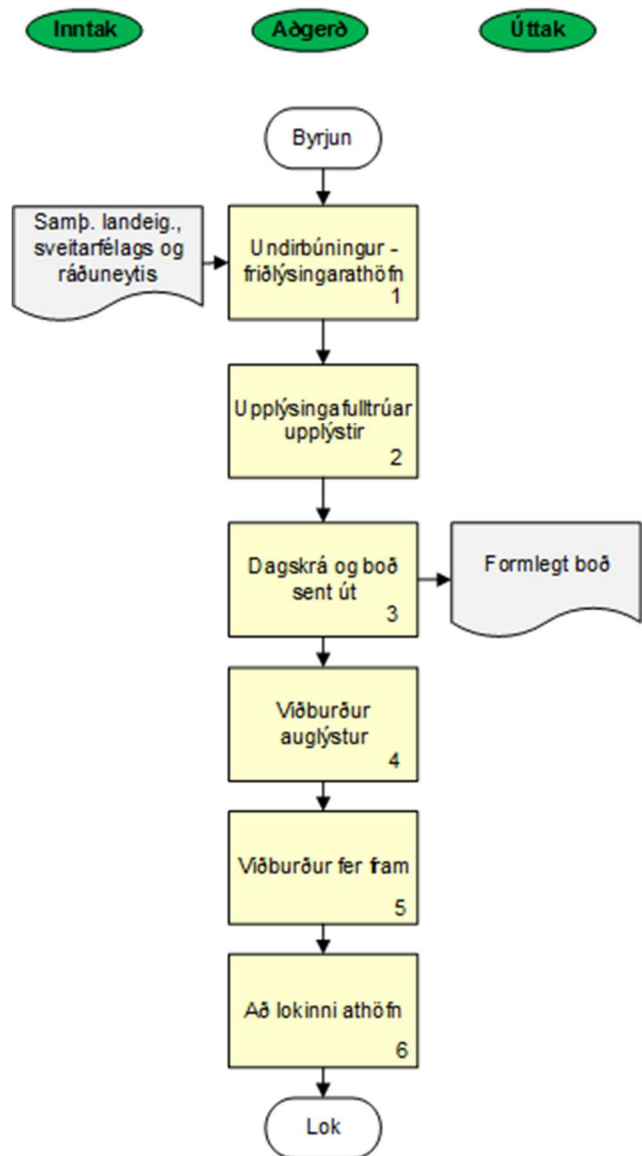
Inntak

Aðgerð

Úttak

Byrjun

Samþ. landeig., sveitarfélags og ráðuneytis

Undirbúningur - friðlýsingarathöfn
1

Upplýsingafulltrúar upplýstir
2

Dagskrá og boð sent út
3

Formlegt boð

Viðburður auglýstur
4

Viðburður fer fram
5

Að lokinni athöfn
6

Lok